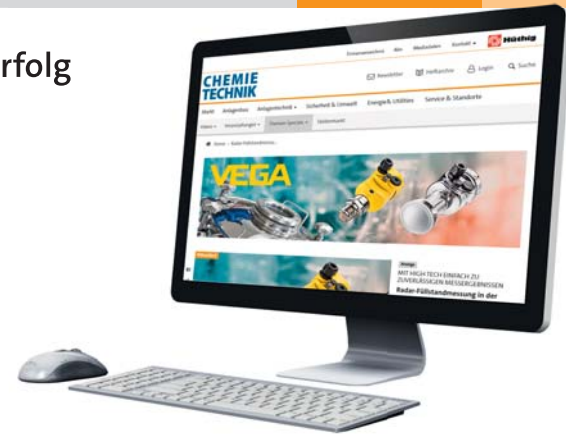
rfolg

Hüthig

CHEMIE TECHNIK

Newsletter

Login

Suche

Markt

Anlagenbau

Anlagentechnik

Sicherheit & Umwelt

Energie & Utilities

Service & Standorte

VEGA

MIT HIGH TECH EINFACH ZU ZUVERLÄSSIGEN MESSERGEBNISSEN

Radar-Füllstandmessung in der